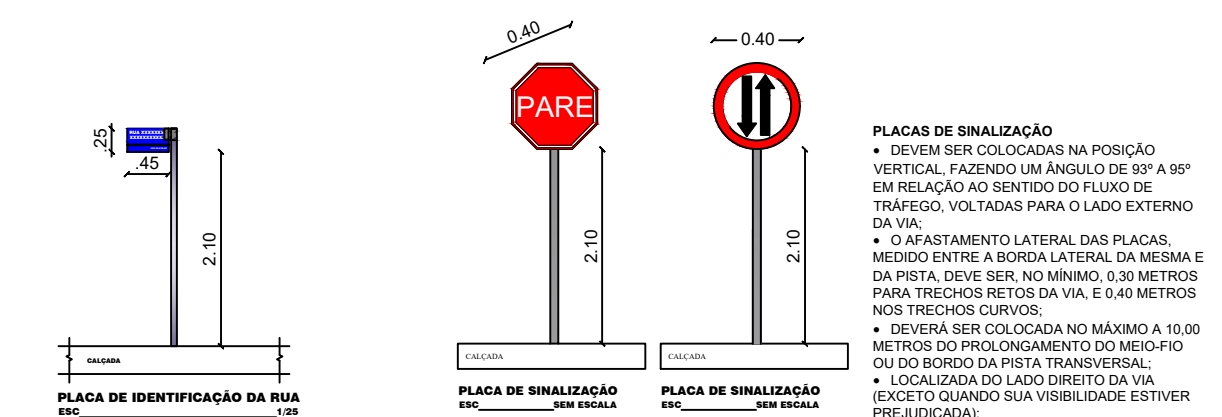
.25

RUA XXXXXXX

.45

2.10

CALÇADA

PLACA DE IDENTIFICAÇÃO DA RUA
ESC 1/25

0.40

PARE

2.10

CALÇADA

PLACA DE SINALIZAÇÃO
ESC SEM ESCALA

0.40

2.10

CALÇADA

PLACA DE SINALIZAÇÃO
ESC SEM ESCALA

PLACAS DE SINALIZAÇÃO
• DEVEM SER COLOCADAS NA POSIÇÃO VERTICAL, FAZENDO UM ÂNGULO DE 93º A 95º EM RELAÇÃO AO SENTIDO DO FLUXO DE TRÁFEGO, VOLTADAS PARA O LADO EXTERNO DA VIA;
• O AFASTAMENTO LATERAL DAS PLACAS, MEDIDO ENTRE A BORDA LATERAL DA MESMA E DA PISTA, DEVE SER, NO MÍNIMO, 0,30 METROS PARA TRECHOS RETOS DA VIA, E 0,40 METROS NOS TRECHOS CURVOS;
• DEVERÁ SER COLOCADA NO MÁXIMO A 10,00 METROS DO PROLONGAMENTO DO MEIO-FIO OU DO BORDO DA PISTA TRANSVERSAL;
• LOCALIZADA DO LADO DIREITO DA VIA (EXCETO QUANDO SUA VISIBILIDADE ESTIVER PREJUDICADA);